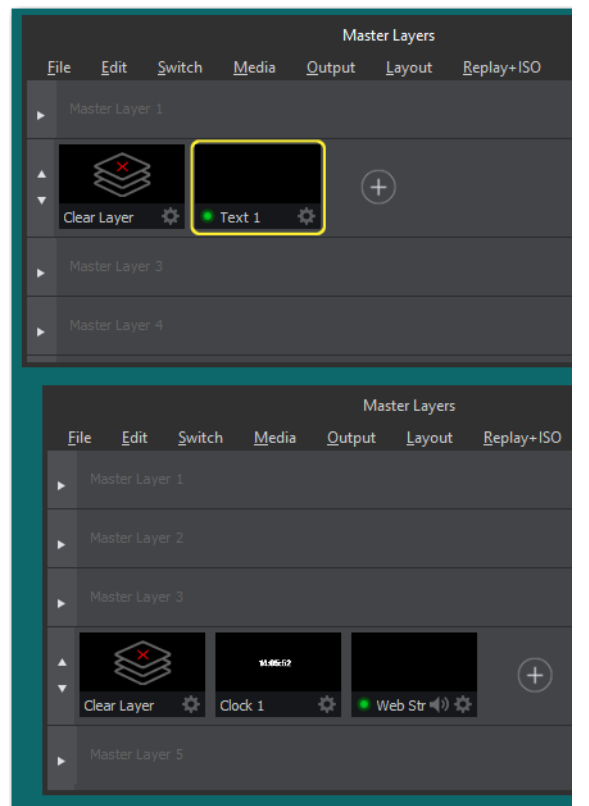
Master Layers

File Edit Switch Media Output Layout Replay+ISO

Master Layer 1

Clear Layer

Text 1

Master Layer 3

Master Layer 4

Master Layers

File Edit Switch Media Output Layout Replay+ISO

Master Layer 1

Master Layer 2

Master Layer 3

Clear Layer

14:05:52

Clock 1

Web Str

Master Layer 5